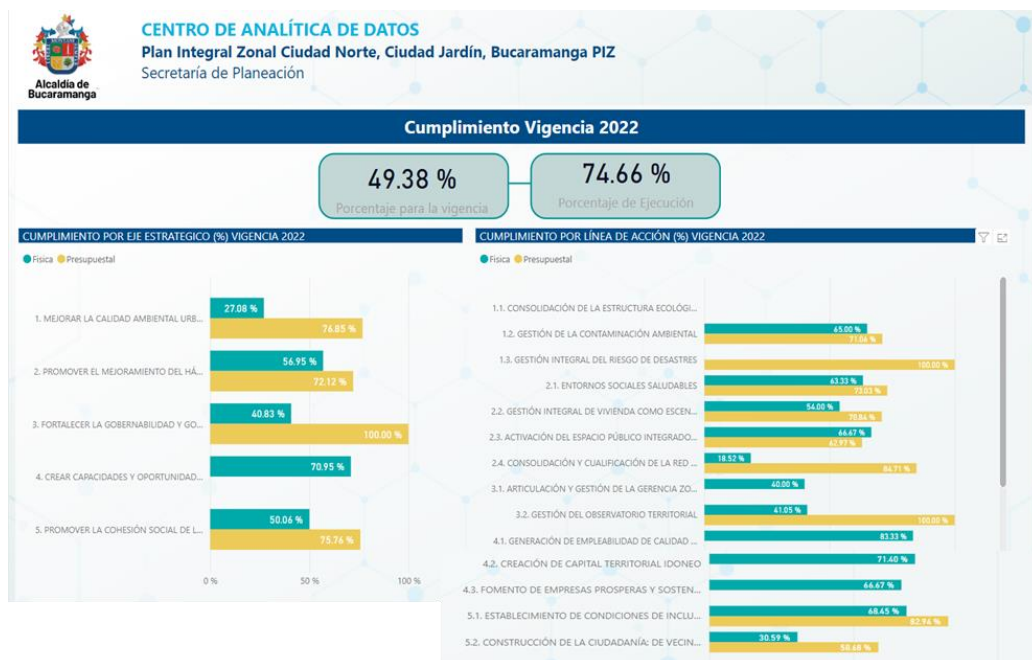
Alcaldía de Bucaramanga

CENTRO DE ANALÍTICA DE DATOS
Plan Integral Zonal Ciudad Norte, Ciudad Jardín, Bucaramanga PIZ
Secretaría de Planeación

Cumplimiento Vigencia 2022

49.38 %
Porcentaje para la vigencia

74.66 %
Porcentaje de Ejecución

CUMPLIMIENTO POR EJE ESTRATEGICO (%) VIGENCIA 2022

Física Presupuestal

1. MEJORAR LA CALIDAD AMBIENTAL URB... 27.08 % 76.85 %
2. PROMOVER EL MEJORAMIENTO DEL HÁ... 56.95 % 72.12 %
3. FORTALECER LA GOBERNABILIDAD Y GO... 40.83 % 100.00 %
4. CREAR CAPACIDADES Y OPORTUNIDAD... 70.95 %
5. PROMOVER LA COHESIÓN SOCIAL DE L... 50.06 % 75.76 %

0 % 50 % 100 %

CUMPLIMIENTO POR LÍNEA DE ACCIÓN (%) VIGENCIA 2022

Física Presupuestal

1.1. CONSOLIDACIÓN DE LA ESTRUCTURA ECOLÓGI...
1.2. GESTIÓN DE LA CONTAMINACIÓN AMBIENTAL 65.00 % 71.06 %
1.3. GESTIÓN INTEGRAL DEL RIESGO DE DESASTRES 100.00 %
2.1. ENTORNOS SOCIALES SALUDABLES 63.33 % 73.03 %
2.2. GESTIÓN INTEGRAL DE VIVIENDA COMO ESCEN... 54.00 % 70.84 %
2.3. ACTIVACIÓN DEL ESPACIO PÚBLICO INTEGRADO... 66.67 % 62.97 %
2.4. CONSOLIDACIÓN Y CUALIFICACIÓN DE LA RED ... 18.52 % 84.71 %
3.1. ARTICULACIÓN Y GESTIÓN DE LA GERENCIA ZO... 40.00 %
3.2. GESTIÓN DEL OBSERVATORIO TERRITORIAL 41.05 % 100.00 %
4.1. GENERACIÓN DE EMPLEABILIDAD DE CALIDAD ... 83.33 %
4.2. CREACIÓN DE CAPITAL TERRITORIAL IDONEO 71.40 %
4.3. FOMENTO DE EMPRESAS PROSPERAS Y SOSTEN... 66.67 %
5.1. ESTABLECIMIENTO DE CONDICIONES DE INCLU... 68.45 % 82.94 %
5.2. CONSTRUCCIÓN DE LA CIUDADANÍA: DE VECIN... 30.59 % 50.68 %